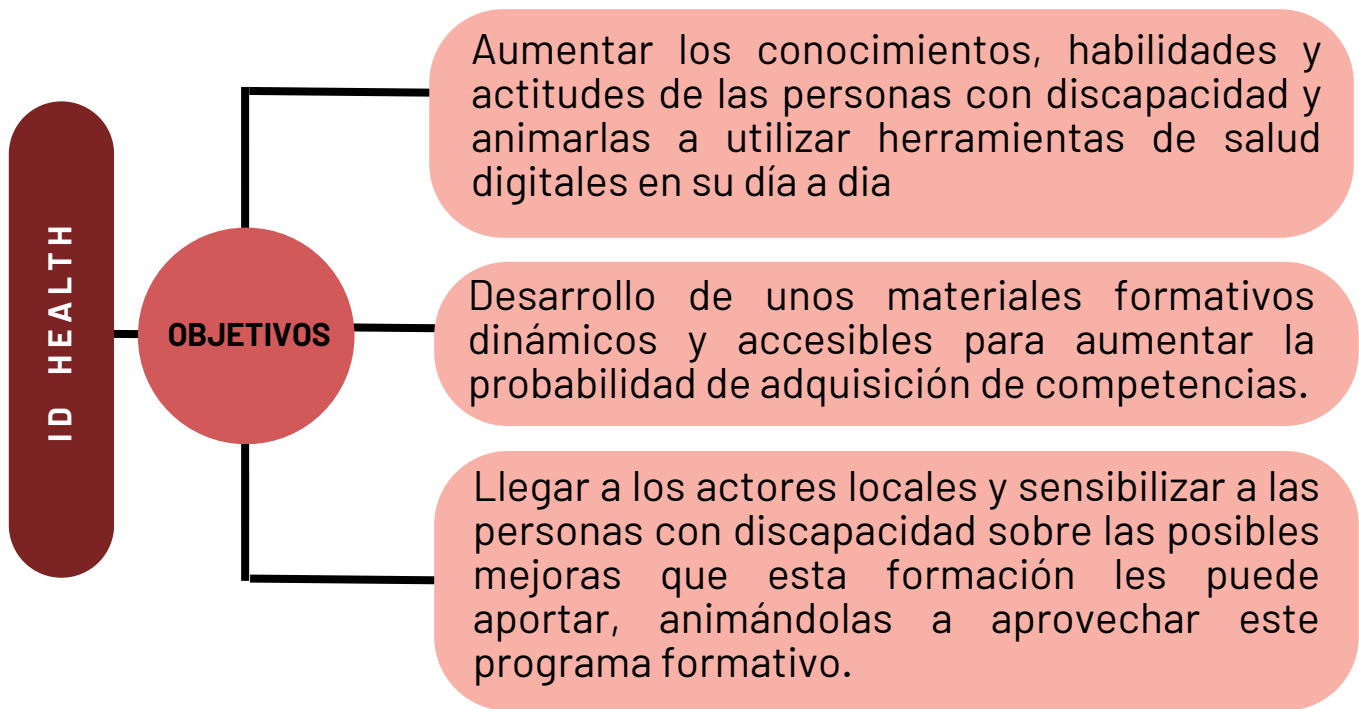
ID HEALTH

OBJETIVOS

Aumentar los conocimientos, habilidades y actitudes de las personas con discapacidad y animarlas a utilizar herramientas de salud digitales en su día a dia

Desarrollo de unos materiales formativos dinámicos y accesibles para aumentar la probabilidad de adquisición de competencias.

Llegar a los actores locales y sensibilizar a las personas con discapacidad sobre las posibles mejoras que esta formación les puede aportar, animándolas a aprovechar este programa formativo.